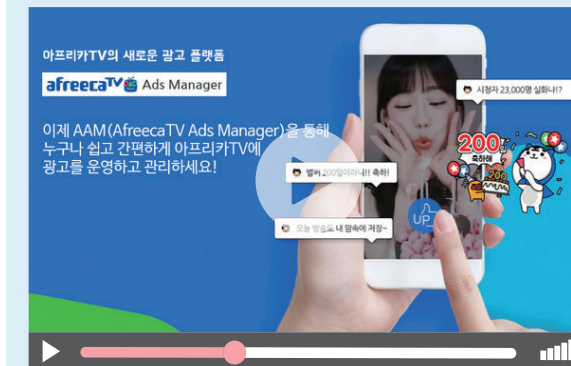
아프리카TV의 새로운 광고 플랫폼

afreecaTV Ads Manager

이제 AAM(AfreecaTV Ads Manager)을 통해 누구나 쉽고 간편하게 아프리카TV에 광고를 운영하고 관리하세요!

시청자 23,000명 실화냐?

벌써 200일이라니!! 축하!

오늘 방송도 내 맘속에 저장~

UP

200 축하해